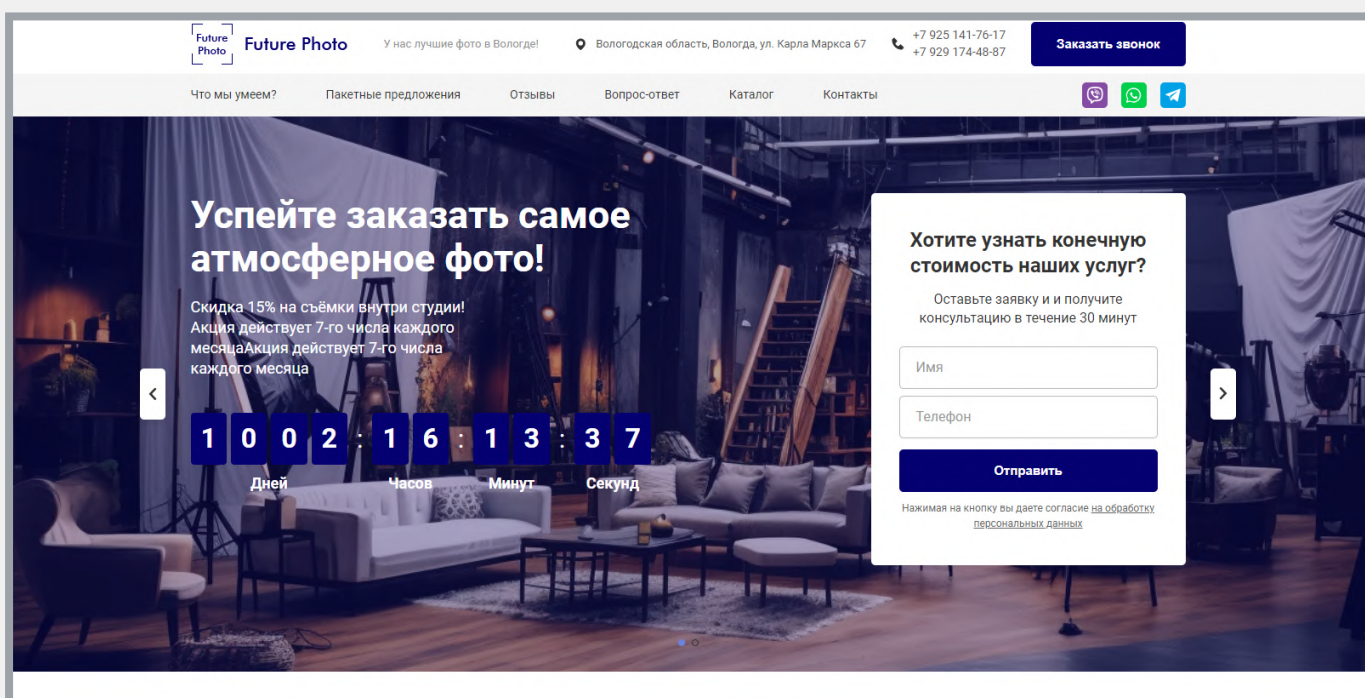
Future Photo Future Photo

У нас лучшие фото в Вологде!

Вологодская область, Вологда, ул. Карла Маркса 67

+7 925 141-76-17
+7 929 174-48-87

Заказать звонок

Что мы умеем? Пакетные предложения Отзывы Вопрос-ответ Каталог Контакты

Успейте заказать самое атмосферное фото!

Скидка 15% на съёмки внутри студии! Акция действует 7-го числа каждого месяцаАкция действует 7-го числа каждого месяца

1 0 0 2 : 1 6 : 1 3 : 3 7

Дней Часов Минут Секунд

Хотите узнать конечную стоимость наших услуг?

Оставьте заявку и и получите консультацию в течение 30 минут

Имя

Телефон

Отправить

Нажимая на кнопку вы даете согласие на обработку персональных данных